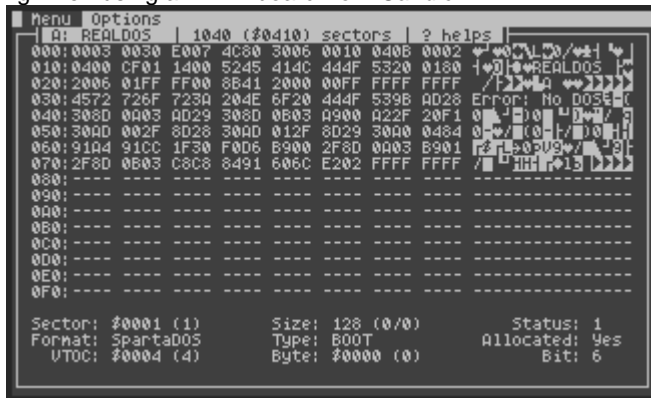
Menu Options
A: REALDOS | 1040 ($0410) sectors | ? helps

000:0003 0030 E007 4C80 3006 0010 040B 0002
010:0400 CF01 1400 5245 414C 444F 5320 0180 REALDOS
020:2006 01FF FF00 8B41 2000 00FF FFFF FFFF
030:4572 726F 723A 204E 6F20 444F 539B AD28 Error: No DOS
040:308D 0A03 AD29 308D 0B03 A900 A22F 20F1
050:30AD 002F 8D28 30AD 012F 8D29 30A0 0484
060:91A4 91CC 1F30 F0D6 B900 2F8D 0A03 B901
070:2F8D 0B03 C8C8 8491 606C E202 FFFF FFFF
080:---- ---- ---- ---- ---- ---- ---- ----
090:---- ---- ---- ---- ---- ---- ---- ----
0A0:---- ---- ---- ---- ---- ---- ---- ----
0B0:---- ---- ---- ---- ---- ---- ---- ----
0C0:---- ---- ---- ---- ---- ---- ---- ----
0D0:---- ---- ---- ---- ---- ---- ---- ----
0E0:---- ---- ---- ---- ---- ---- ---- ----
0F0:---- ---- ---- ---- ---- ---- ---- ----

Sector: $0001 (1) Size: 128 (0/0) Status: 1
Format: SpartaDOS Type: BOOT Allocated: Yes
VTOC: $0004 (4) Byte: $0000 (0) Bit: 6